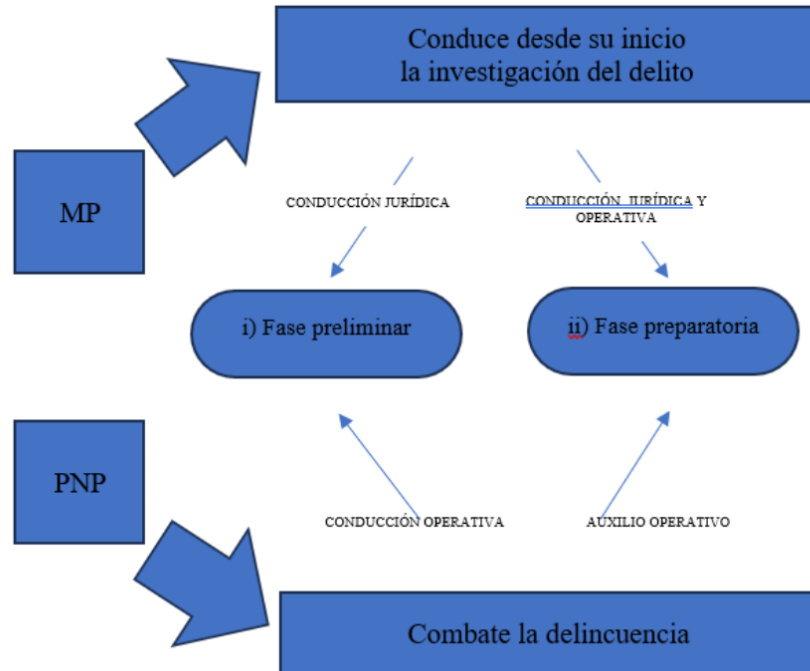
MP

Conduce desde su inicio la investigación del delito

CONDUCCIÓN JURÍDICA

CONDUCCIÓN JURÍDICA Y OPERATIVA

i) Fase preliminar

ii) Fase preparatoria

PNP

CONDUCCIÓN OPERATIVA

AUXILIO OPERATIVO

Combate la delincuencia